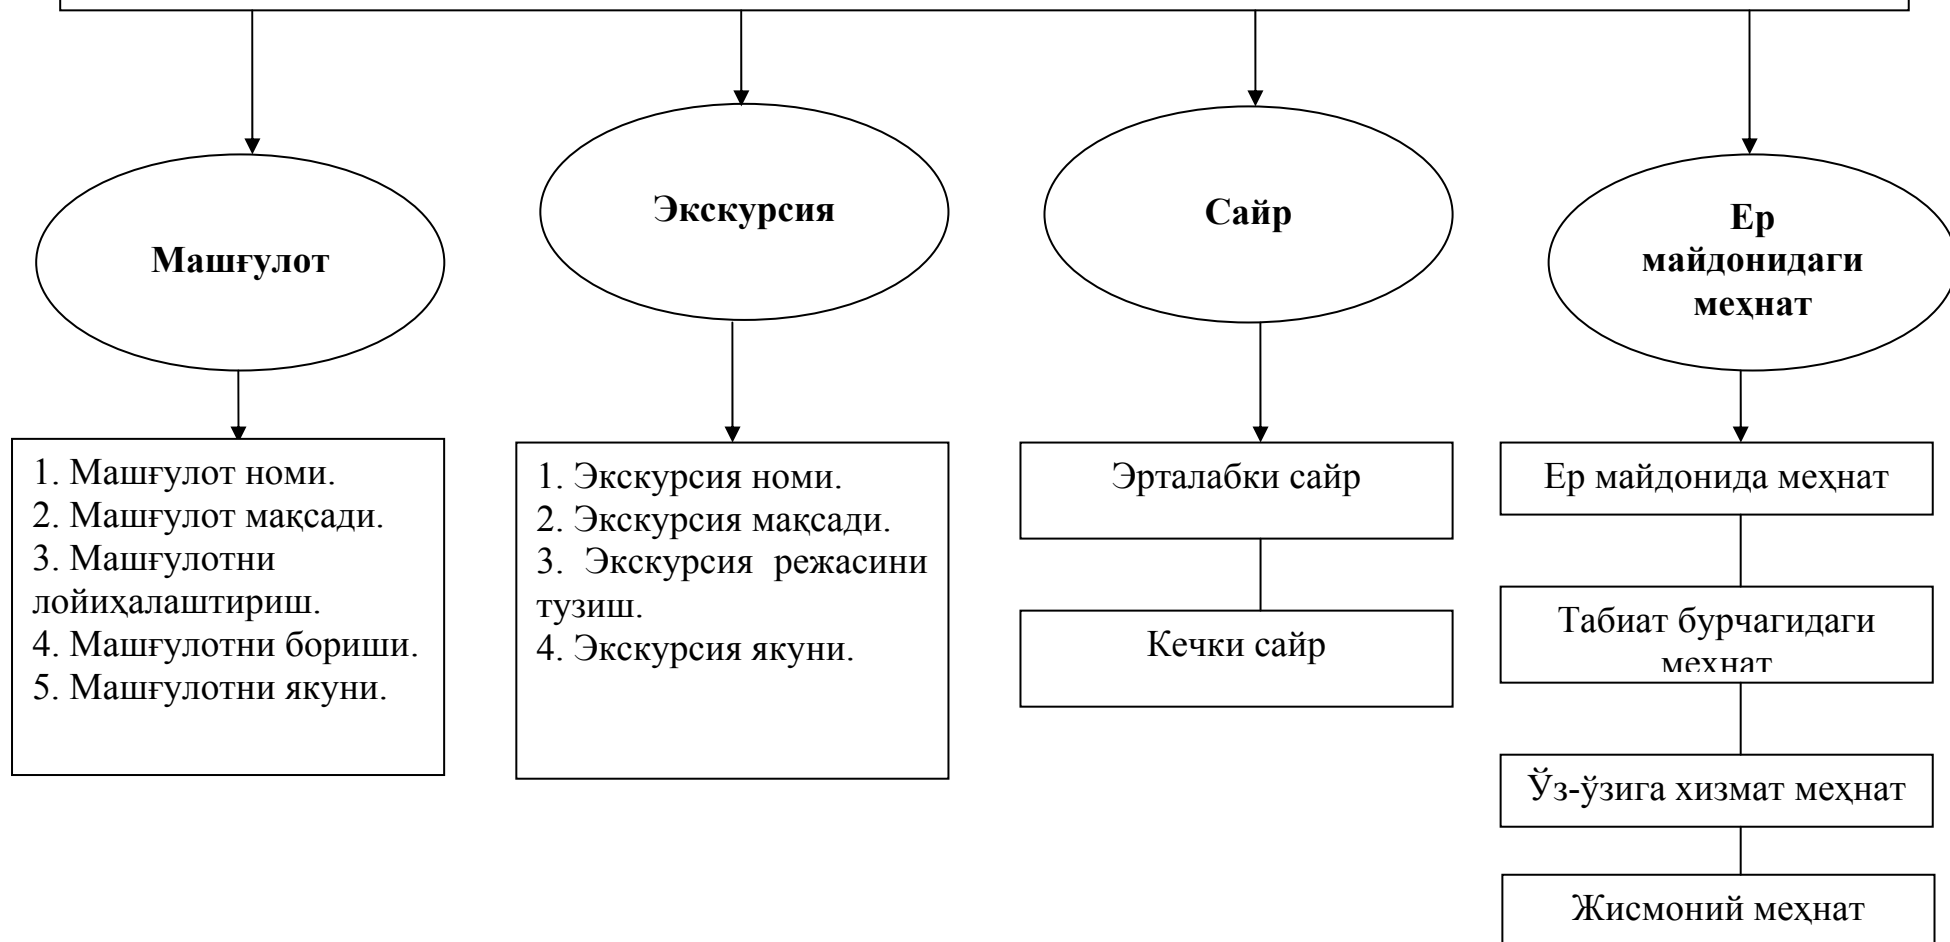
Машғулот

Экскурсия

Сайр

Ер майдонидаги меҳнат

1. Машғулот номи.
2. Машғулот мақсади.
3. Машғулотни лойиҳалаштириш.
4. Машғулотни бориши.
5. Машғулотни якуни.

1. Экскурсия номи.
2. Экскурсия мақсади.
3. Экскурсия режасини тузиш.
4. Экскурсия якуни.

Эрталабки сайр

Кечки сайр

Ер майдонида меҳнат

Табиат бурчагидаги меҳнат

Ўз-ўзига хизмат меҳнат

Жисмоний меҳнат